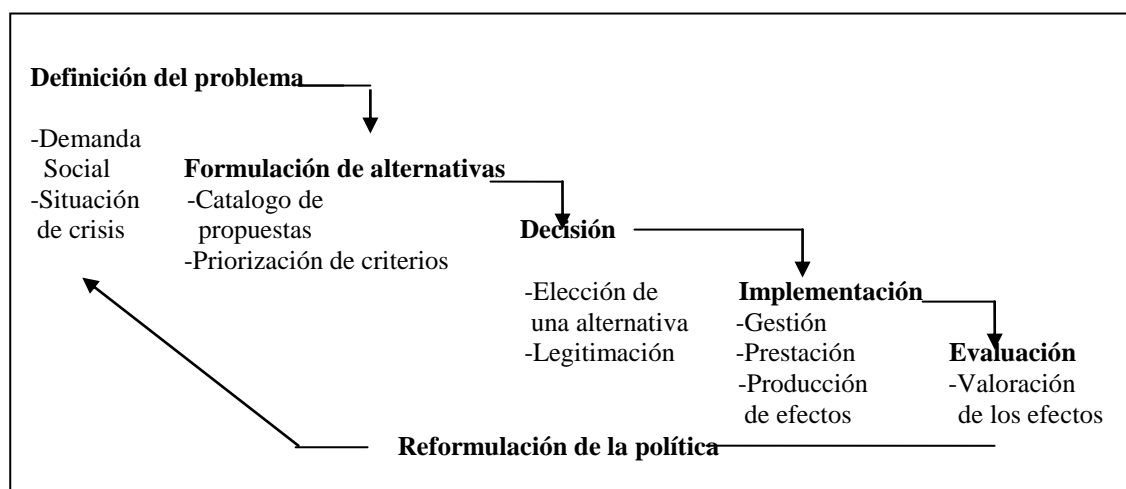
**Definición del problema**

-Demanda Social
-Situación de crisis

**Formulación de alternativas**

-Catalogo de propuestas
-Priorización de criterios

**Decisión**

-Elección de una alternativa
-Legitimación

**Implementación**

-Gestión
-Prestación
-Producción de efectos

**Evaluación**

-Valoración de los efectos

**Reformulación de la política**